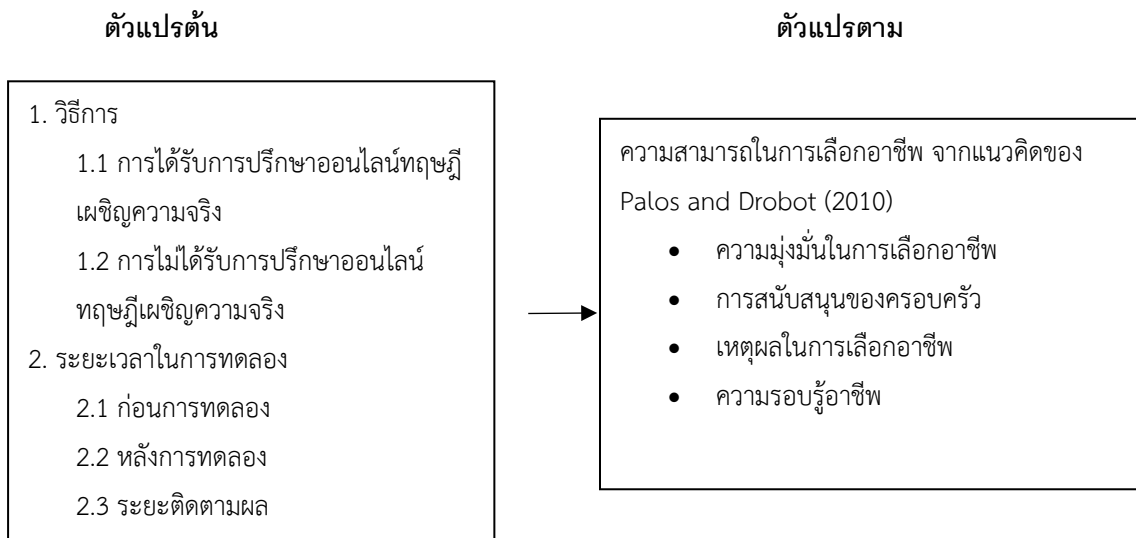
ตัวแปรต้น

ตัวแปรตาม

1. วิธีการ
1.1 การได้รับการปรึกษาออนไลน์ทฤษฎีเผชิญความจริง
1.2 การไม่ได้รับการปรึกษาออนไลน์ทฤษฎีเผชิญความจริง
2. ระยะเวลาในการทดลอง
2.1 ก่อนการทดลอง
2.2 หลังการทดลอง
2.3 ระยะติดตามผล

ความสามารถในการเลือกอาชีพ จากแนวคิดของ Palos and Drobot (2010)
• ความมุ่งมั่นในการเลือกอาชีพ
• การสนับสนุนของครอบครัว
• เหตุผลในการเลือกอาชีพ
• ความรอบรู้อาชีพ